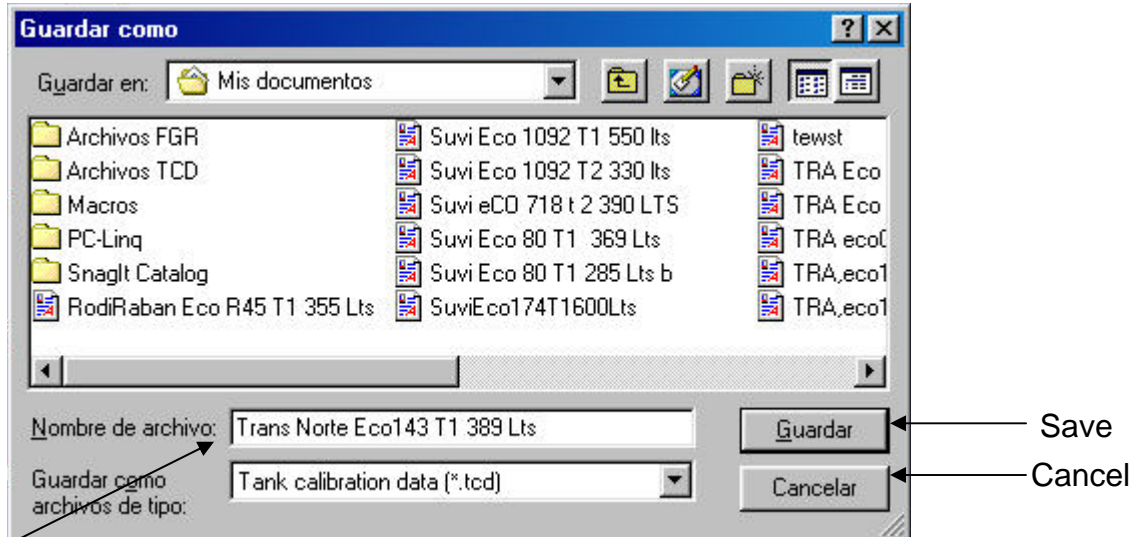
Guardar como

?

Guardar en: Mis documentos

Archivos FGR
Archivos TCD
Macros
PC-Linq
SnagIt Catalog
RodiRaban Eco R45 T1 355 Lts

Suvi Eco 1092 T1 550 lts
Suvi Eco 1092 T2 330 lts
Suvi eCO 718 t 2 390 LTS
Suvi Eco 80 T1 369 Lts
Suvi Eco 80 T1 285 Lts b
SuviEco174T1600Lts

tewst
TRA Eco
TRA Eco
TRA eco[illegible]
TRA,eco1
TRA,eco1

Nombre de archivo: Trans Norte Eco143 T1 389 Lts

Guardar

Save

Guardar como archivos de tipo: Tank calibration data (*.tcd)

Cancelar

Cancel